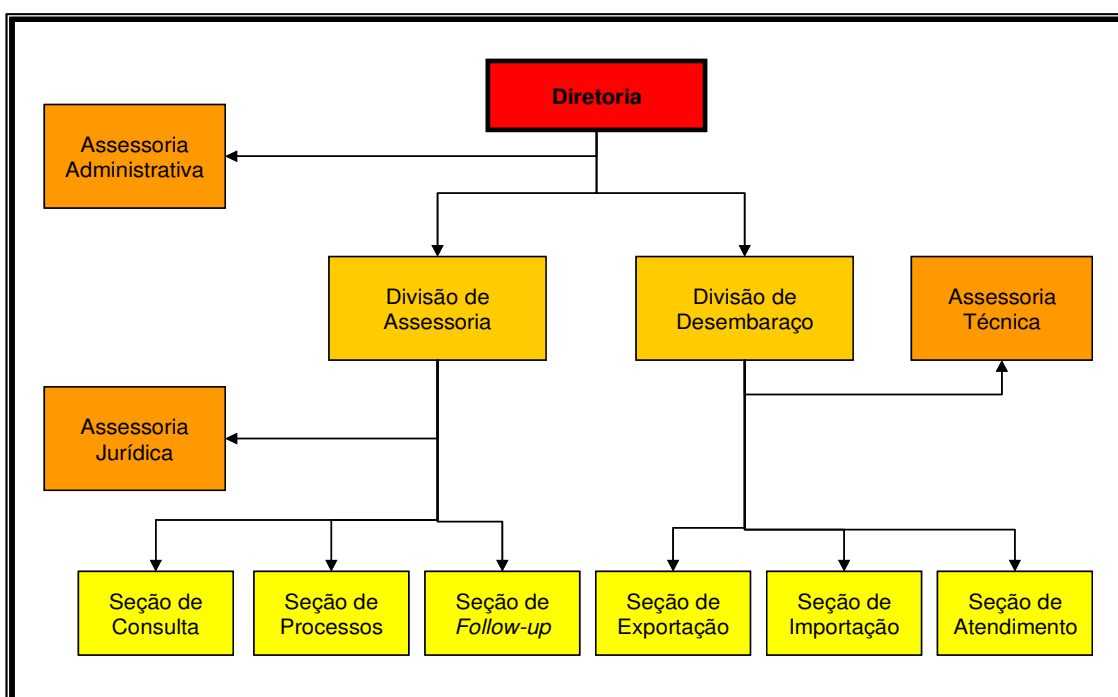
Diretoria

Assessoria Administrativa

Divisão de Assessoria

Divisão de Desembaraço

Assessoria Técnica

Assessoria Jurídica

Seção de Consulta

Seção de Processos

Seção de *Follow-up*

Seção de Exportação

Seção de Importação

Seção de Atendimento